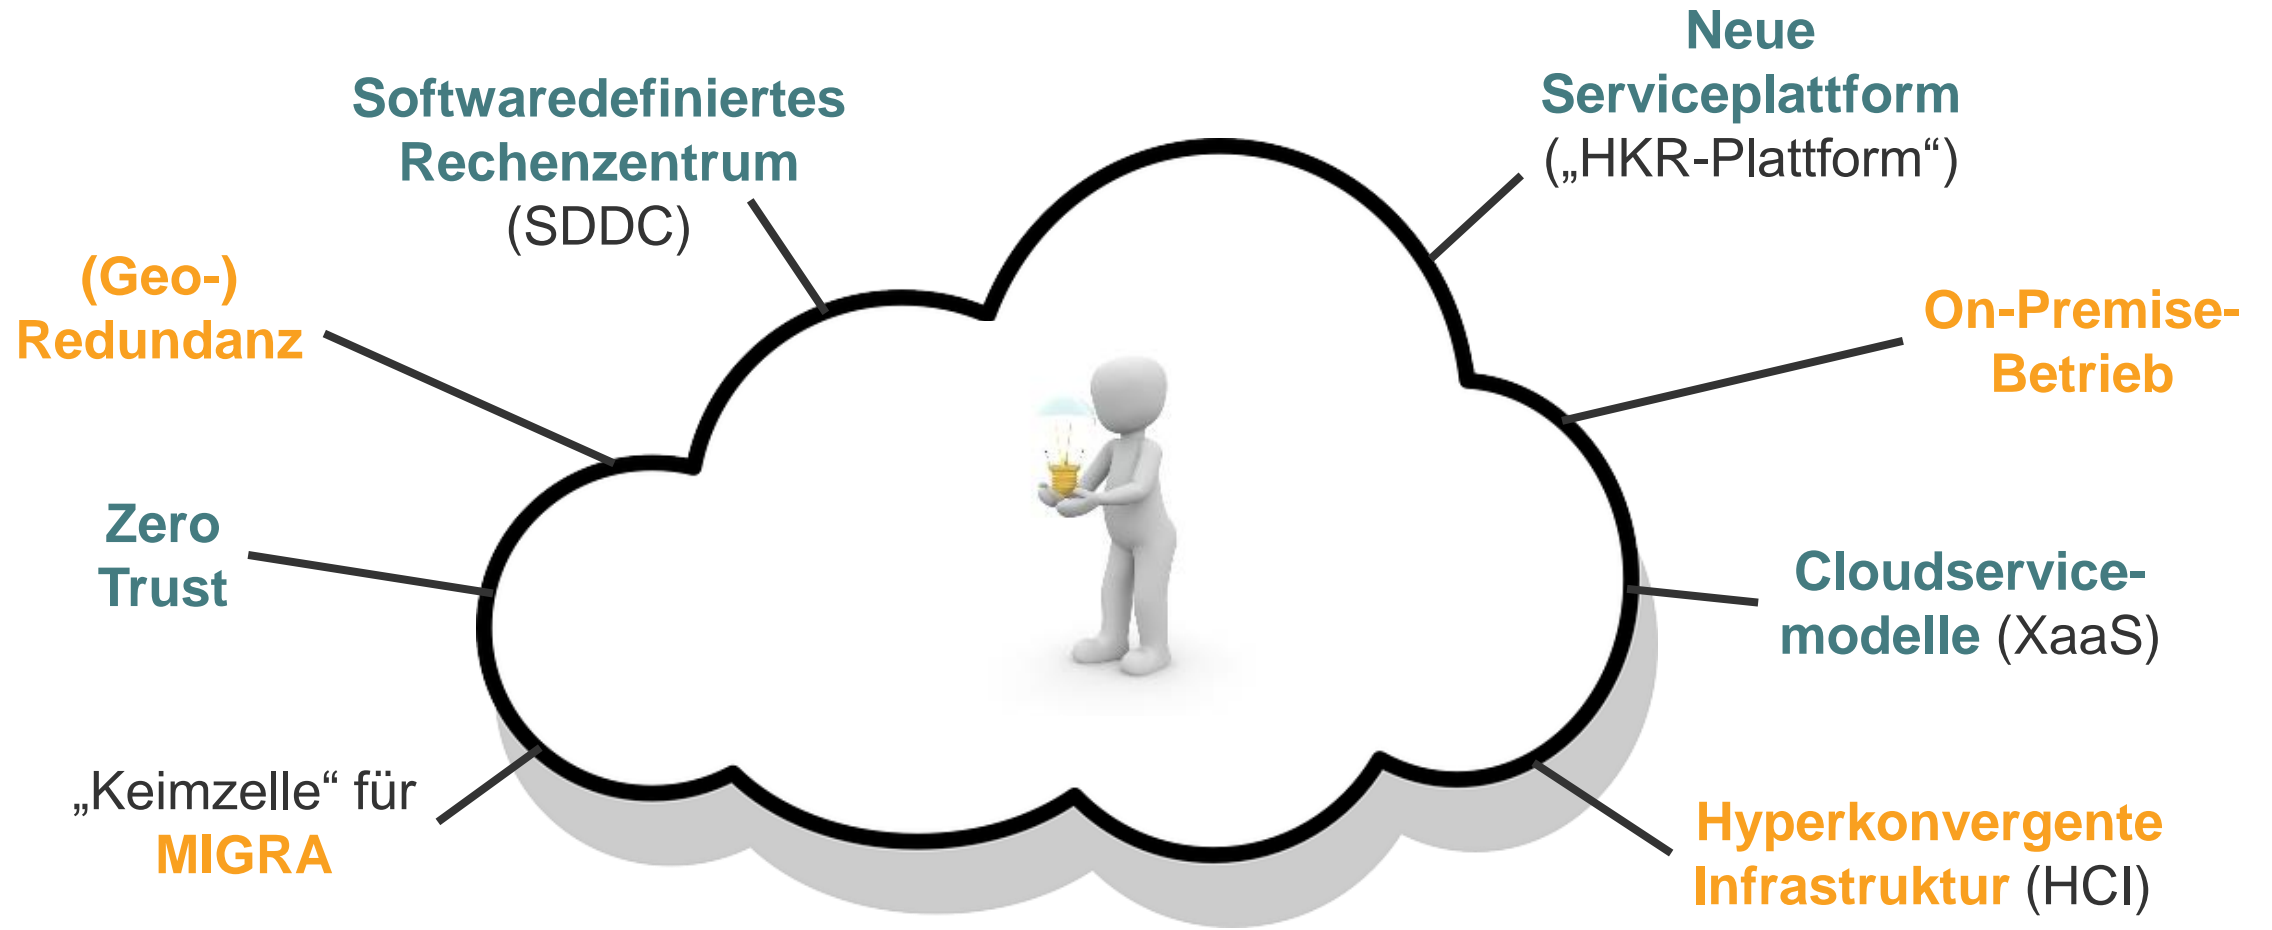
Neue Serviceplattform („HKR-Plattform“)

Softwaredefiniertes Rechenzentrum (SDDC)

(Geo-) Redundanz

On-Premise-Betrieb

Zero Trust

Cloudservice-modelle (XaaS)

„Keimzelle“ für MIGRA

Hyperkonvergente Infrastruktur (HCI)